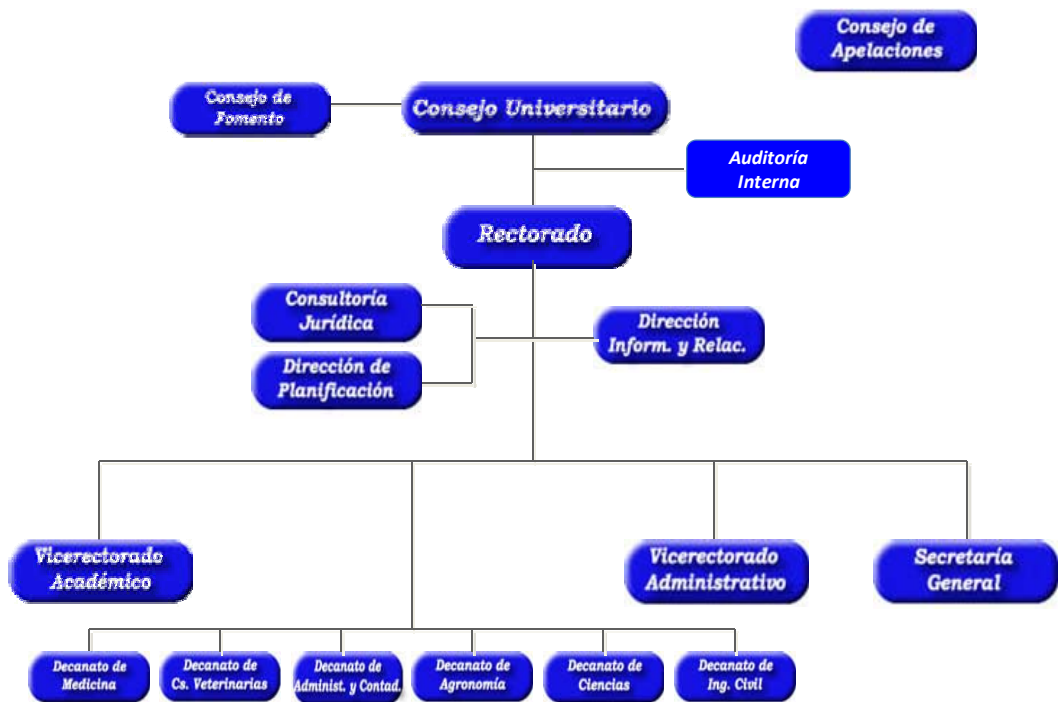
Consejo de Apelaciones

Consejo de Fomento

Consejo Universitario

Auditoría Interna

Rectorado

Consultoría Jurídica

Dirección de Planificación

Dirección Inform. y Relac.

Vicerectorado Académico

Vicerectorado Administrativo

Secretaría General

Decanato de Medicina

Decanato de Cs. Veterinarias

Decanato de Administ. y Contad.

Decanato de Agronomía

Decanato de Ciencias

Decanato de Ing. Civil